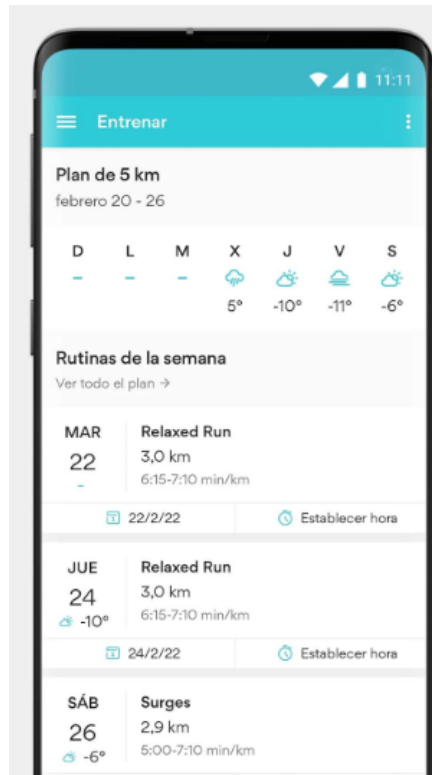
11:11

Entrenar

Plan de 5 km
febrero 20 - 26

| D | L | M | X | J | V | S |
|---|---|---|---|---|---|---|
| – | – | – | 5° | -10° | -11° | -6° |

Rutinas de la semana
Ver todo el plan →

MAR
22
–
Relaxed Run
3,0 km
6:15-7:10 min/km
22/2/22
Establecer hora

JUE
24
-10°
Relaxed Run
3,0 km
6:15-7:10 min/km
24/2/22
Establecer hora

SÁB
26
-6°
Surges
2,9 km
5:00-7:10 min/km